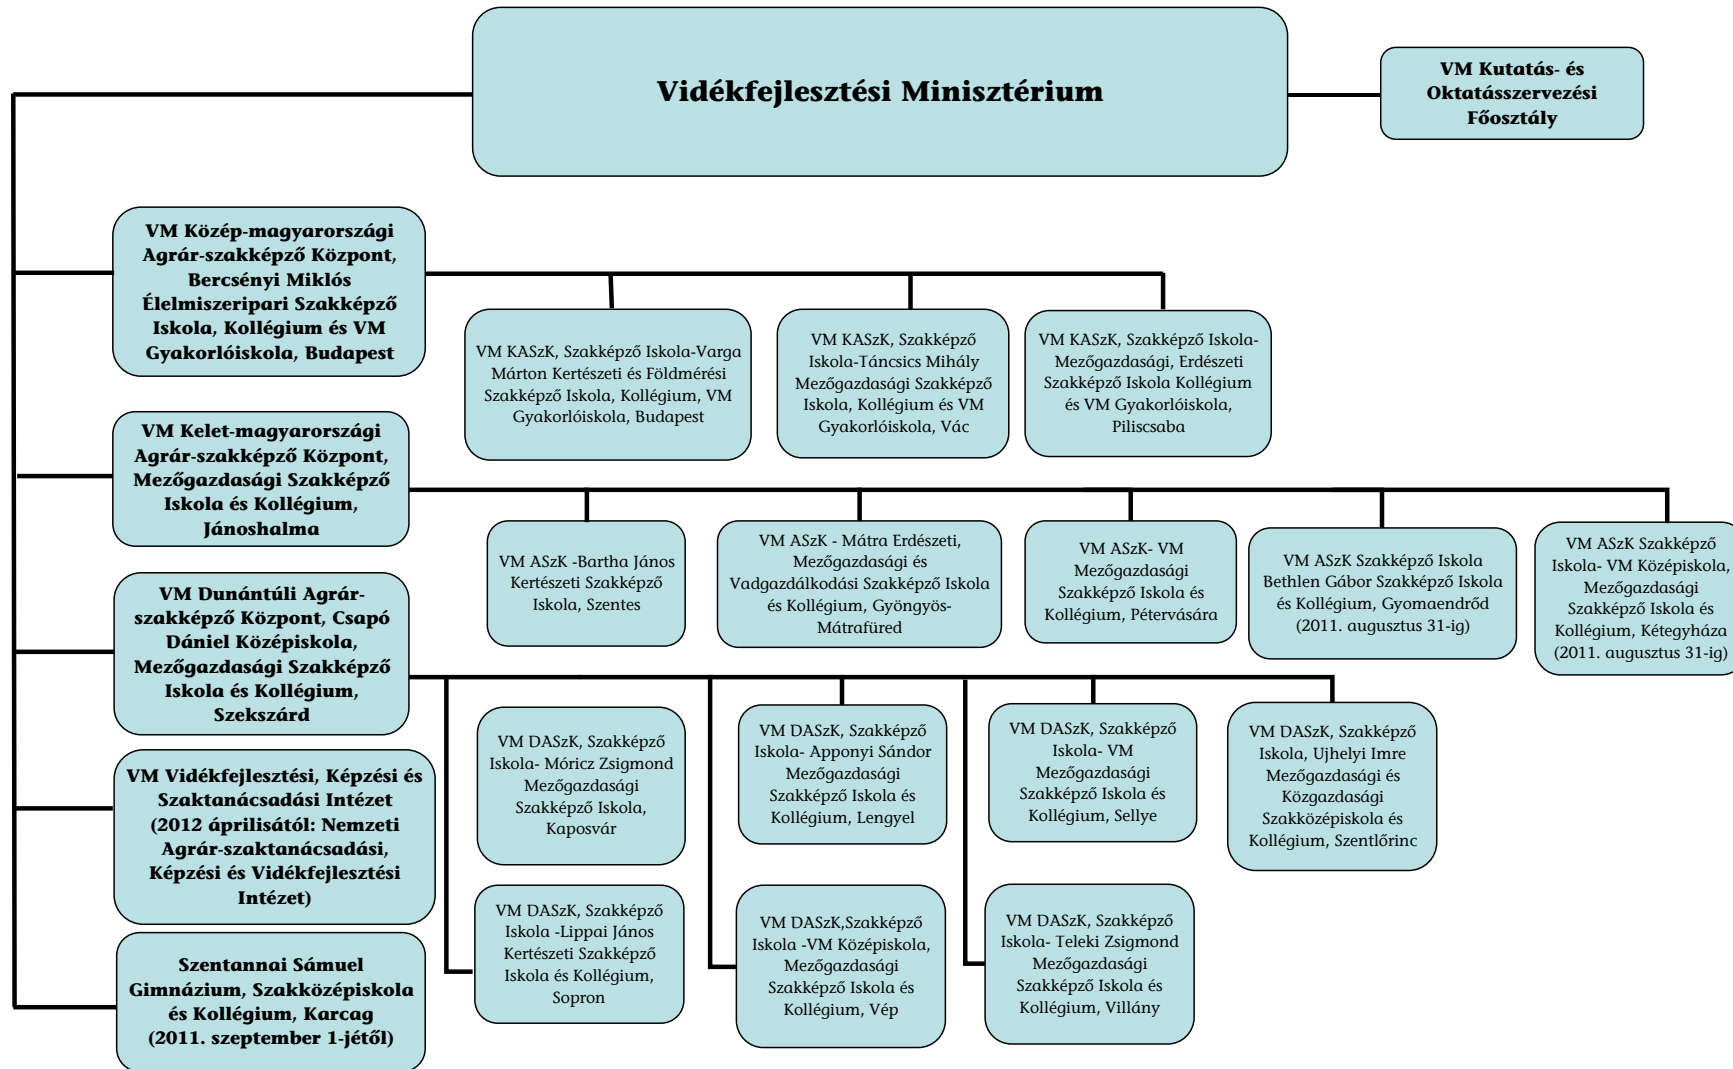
Vidékfejlesztési Minisztérium

VM Kutatás- és Oktatásszervezési Főosztály

VM Közép-magyarországi Agrár-szakképző Központ, Bercsényi Miklós Élelmiszeripari Szakképző Iskola, Kollégium és VM Gyakorlóiskola, Budapest

VM KASzK, Szakképző Iskola-Varga Márton Kertészeti és Földmérési Szakképző Iskola, Kollégium, VM Gyakorlóiskola, Budapest

VM KASzK, Szakképző Iskola-Táncsics Mihály Mezőgazdasági Szakképző Iskola, Kollégium és VM Gyakorlóiskola, Vác

VM KASzK, Szakképző Iskola-Mezőgazdasági, Erdészeti Szakképző Iskola Kollégium és VM Gyakorlóiskola, Piliscsaba

VM Kelet-magyarországi Agrár-szakképző Központ, Mezőgazdasági Szakképző Iskola és Kollégium, Jánoshalma

VM ASzK -Bartha János Kertészeti Szakképző Iskola, Szentes

VM ASzK - Mátra Erdészeti, Mezőgazdasági és Vadgazdálkodási Szakképző Iskola és Kollégium, Gyöngyös-Mátrafüred

VM ASzK- VM Mezőgazdasági Szakképző Iskola és Kollégium, Pétervására

VM ASzK Szakképző Iskola Bethlen Gábor Szakképző Iskola és Kollégium, Gyomaendrőd (2011. augusztus 31-ig)

VM ASzK Szakképző Iskola- VM Középiskola, Mezőgazdasági Szakképző Iskola és Kollégium, Kétegyháza (2011. augusztus 31-ig)

VM Dunántúli Agrár-szakképző Központ, Csapó Dániel Középiskola, Mezőgazdasági Szakképző Iskola és Kollégium, Szekszárd

VM DASzK, Szakképző Iskola- Móricz Zsigmond Mezőgazdasági Szakképző Iskola, Kaposvár

VM DASzK, Szakképző Iskola- Apponyi Sándor Mezőgazdasági Szakképző Iskola és Kollégium, Lengyel

VM DASzK, Szakképző Iskola- VM Mezőgazdasági Szakképző Iskola és Kollégium, Sellye

VM DASzK, Szakképző Iskola, Ujhelyi Imre Mezőgazdasági és Közgazdasági Szakközépiskola és Kollégium, Szentlőrinc

VM DASzK, Szakképző Iskola -Lippai János Kertészeti Szakképző Iskola és Kollégium, Sopron

VM DASzK,Szakképző Iskola -VM Középiskola, Mezőgazdasági Szakképző Iskola és Kollégium, Vép

VM DASzK, Szakképző Iskola- Teleki Zsigmond Mezőgazdasági Szakképző Iskola és Kollégium, Villány

VM Vidékfejlesztési, Képzési és Szaktanácsadási Intézet (2012 áprilisától: Nemzeti Agrár-szaktanácsadási, Képzési és Vidékfejlesztési Intézet)

Szentannai Sámuel Gimnázium, Szakközépiskola és Kollégium, Karcag (2011. szeptember 1-jétől)